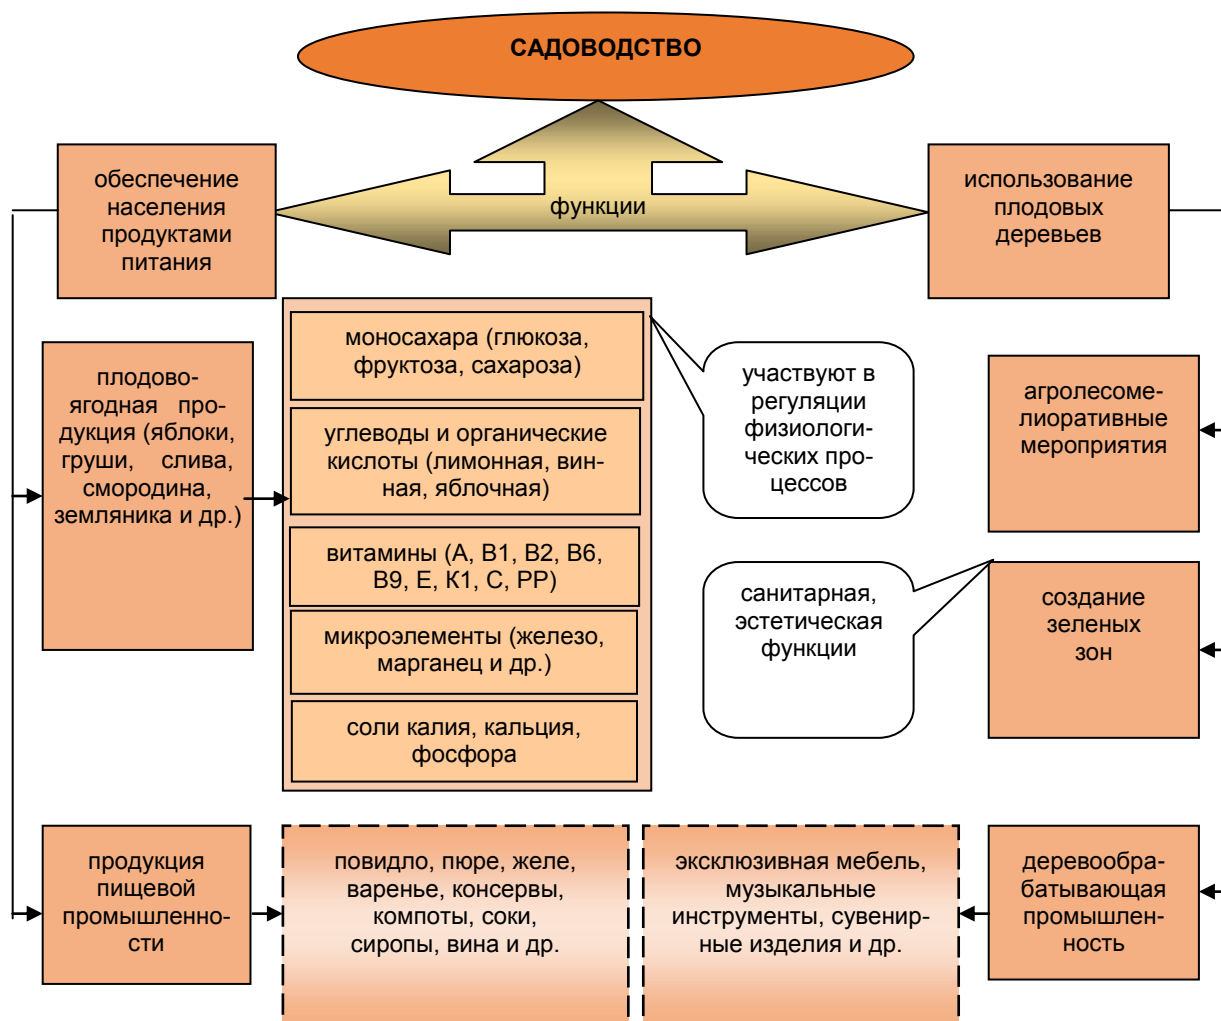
САДОВОДСТВО

функции

обеспечение населения продуктами питания

использование плодовых деревьев

плодово-ягодная продукция (яблоки, груши, слива, смородина, земляника и др.)

моносахара (глюкоза, фруктоза, сахароза)

углеводы и органические кислоты (лимонная, винная, яблочная)

витамины (А, В1, В2, В6, В9, Е, К1, С, РР)

микроэлементы (железо, марганец и др.)

соли калия, кальция, фосфора

участвуют в регуляции физиологических процессов

агролесомелиоративные мероприятия

санитарная, эстетическая функции

создание зеленых зон

продукция пищевой промышленности

повидло, пюре, желе, варенье, консервы, компоты, соки, сиропы, вина и др.

эксклюзивная мебель, музыкальные инструменты, сувенирные изделия и др.

деревообрабатывающая промышленность